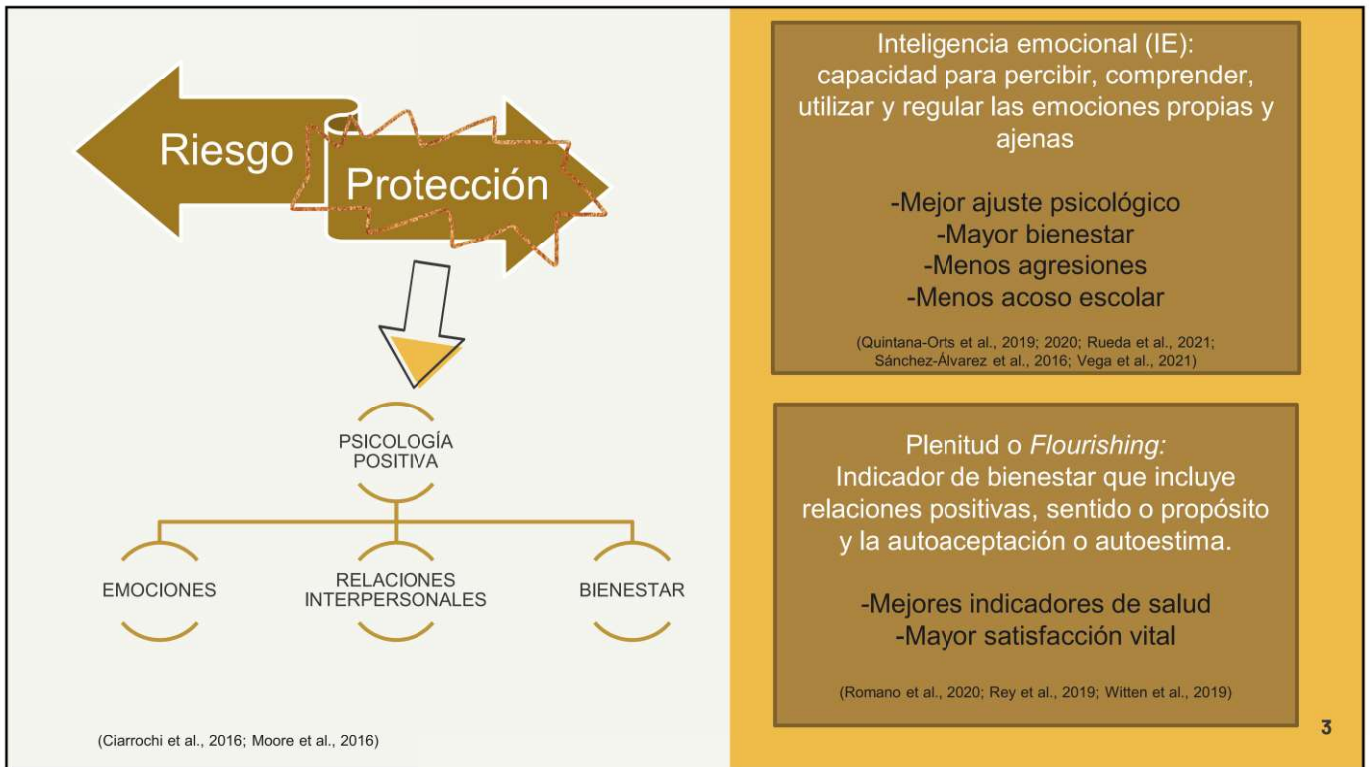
Riesgo

Protección

PSICOLOGÍA POSITIVA

EMOCIONES

RELACIONES INTERPERSONALES

BIENESTAR

(Ciarrochi et al., 2016; Moore et al., 2016)

Inteligencia emocional (IE): capacidad para percibir, comprender, utilizar y regular las emociones propias y ajenas

-Mejor ajuste psicológico
-Mayor bienestar
-Menos agresiones
-Menos acoso escolar

(Quintana-Orts et al., 2019; 2020; Rueda et al., 2021; Sánchez-Álvarez et al., 2016; Vega et al., 2021)

Plenitud o *Flourishing:* Indicador de bienestar que incluye relaciones positivas, sentido o propósito y la autoaceptación o autoestima.

-Mejores indicadores de salud
-Mayor satisfacción vital

(Romano et al., 2020; Rey et al., 2019; Witten et al., 2019)

3